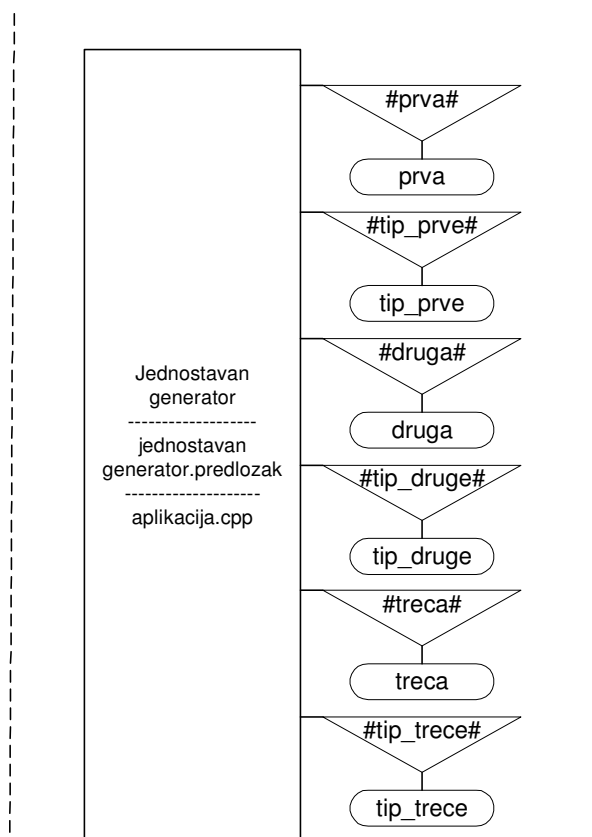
Jednostavan generator
-------------------
jednostavan generator.predlozak
-------------------
aplikacija.cpp

#prva#

prva

#tip_prve#

tip_prve

#druga#

druga

#tip_druge#

tip_druge

#treca#

treca

#tip_trece#

tip_trece